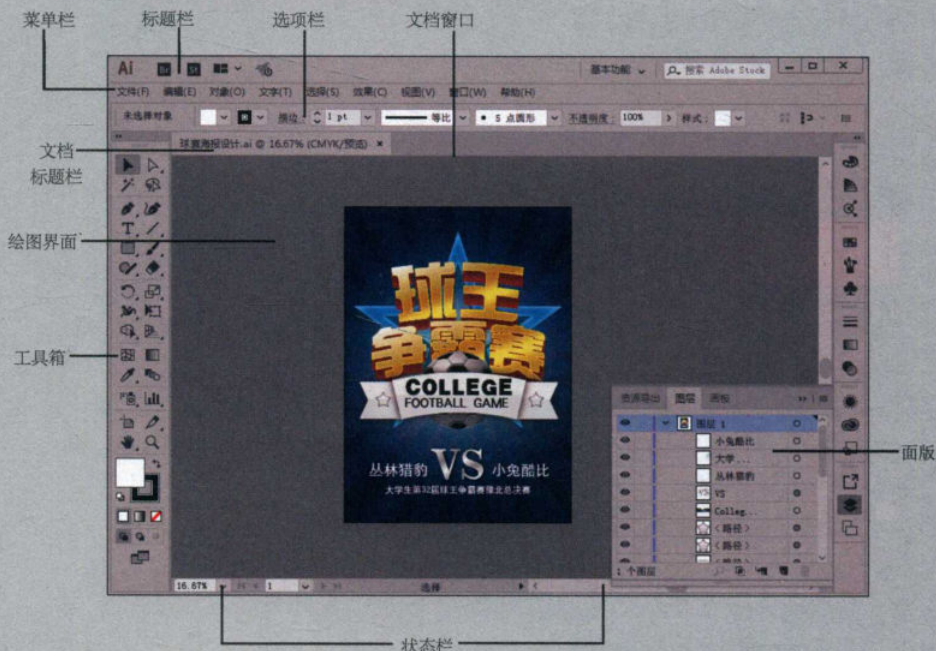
菜单栏
标题栏
选项栏
文档窗口
Ai
Br
St
基本功能
搜索 Adobe Stock
文件(F)
编辑(E)
对象(O)
文字(T)
选择(S)
效果(C)
视图(V)
窗口(W)
帮助(H)
未选择对象
描边
1 pt
等比
5 点圆形
不透明度
100%
样式
文档
标题栏
球赛海报设计.ai @ 16.67% (CMYK/预览)
绘图界面
工具箱
球王
争霸赛
COLLEGE
FOOTBALL GAME
丛林猎豹
VS
小兔酷比
大学生第32届球王争霸赛湖北总决赛
资源导出
图层
画板
图层 1
小兔酷比
大学...
丛林猎豹
VS
Colleg...
<路径>
<路径>
1 个图层
面版
16.67%
1
选择
状态栏